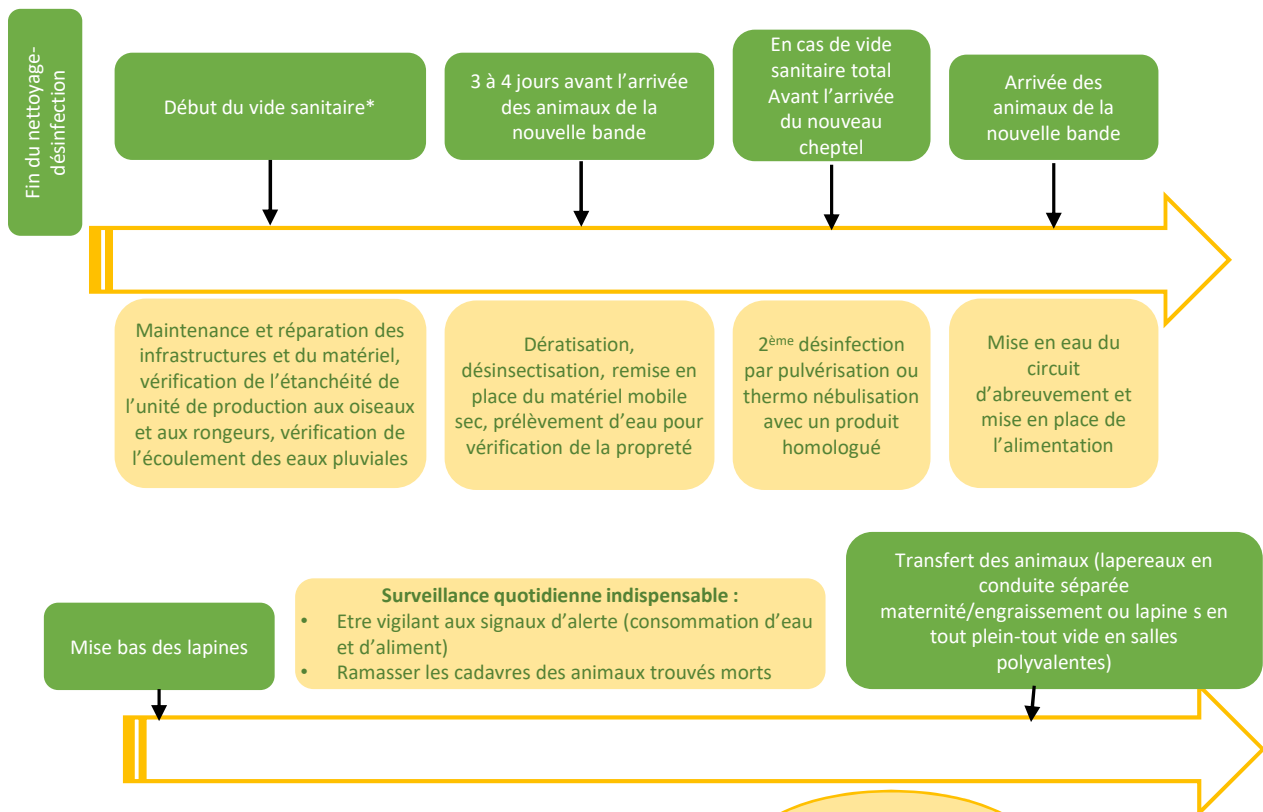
Fin du nettoyage-désinfection

Début du vide sanitaire*

3 à 4 jours avant l'arrivée des animaux de la nouvelle bande

En cas de vide sanitaire total Avant l'arrivée du nouveau cheptel

Arrivée des animaux de la nouvelle bande

Maintenance et réparation des infrastructures et du matériel, vérification de l'étanchéité de l'unité de production aux oiseaux et aux rongeurs, vérification de l'écoulement des eaux pluviales

Dératisation, désinsectisation, remise en place du matériel mobile sec, prélèvement d'eau pour vérification de la propreté

2$^{ème}$ désinfection par pulvérisation ou thermo nébulisation avec un produit homologué

Mise en eau du circuit d'abreuvement et mise en place de l'alimentation

Mise bas des lapines

Surveillance quotidienne indispensable :
• Etre vigilant aux signaux d'alerte (consommation d'eau et d'aliment)
• Ramasser les cadavres des animaux trouvés morts

Transfert des animaux (lapereaux en conduite séparée maternité/engraissement ou lapine s en tout plein-tout vide en salles polyvalentes)